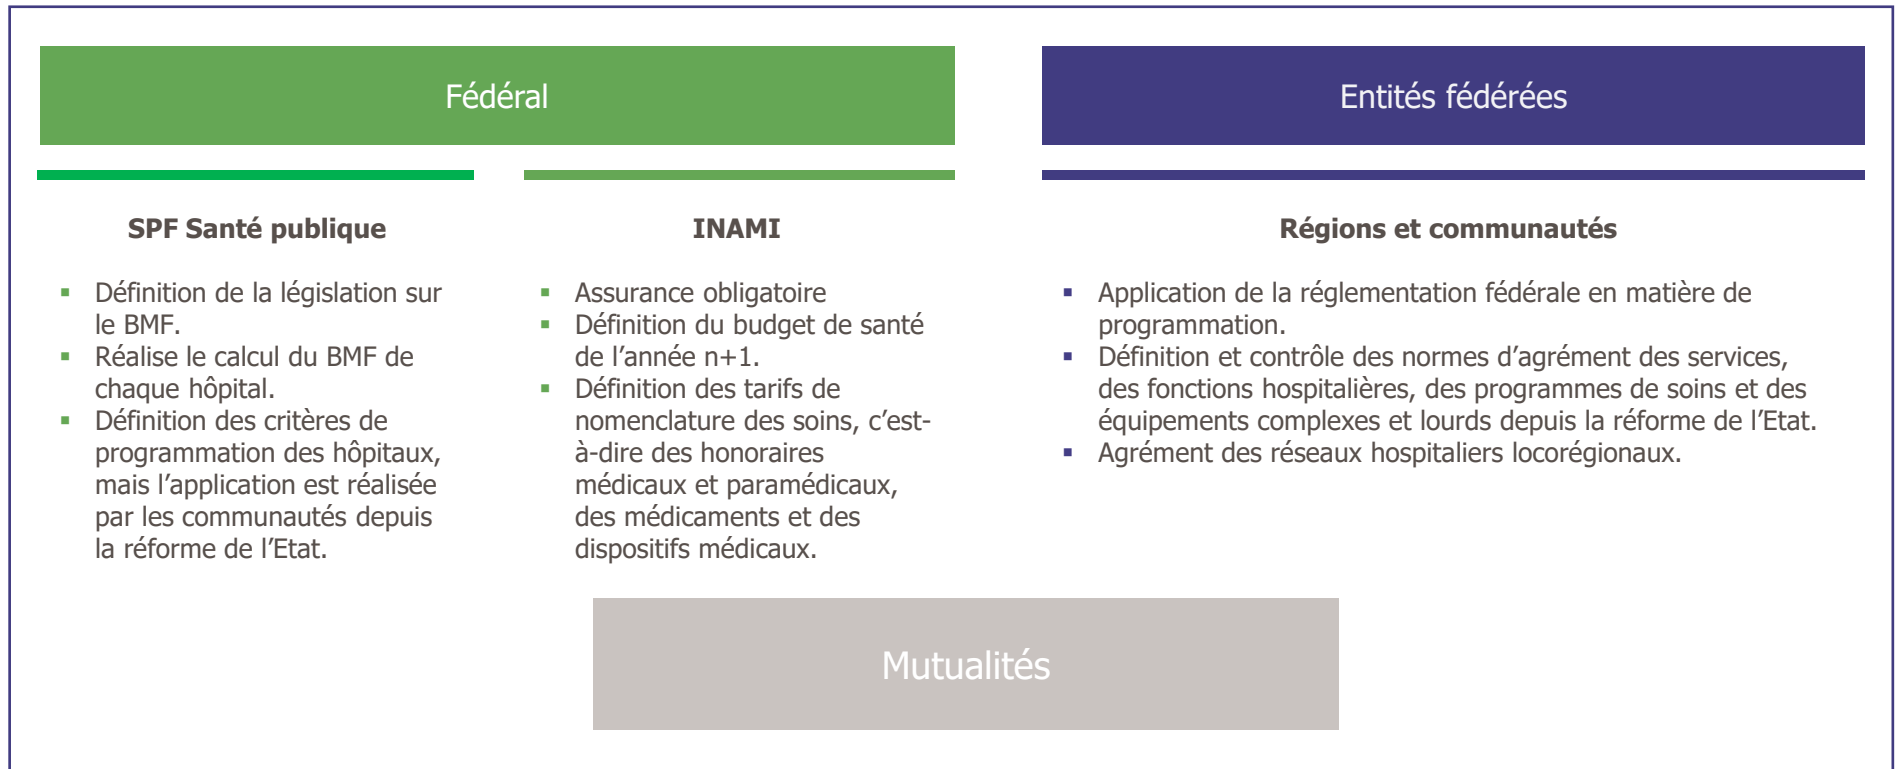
Fédéral

Entités fédérées

SPF Santé publique

- Définition de la législation sur le BMF.
- Réalise le calcul du BMF de chaque hôpital.
- Définition des critères de programmation des hôpitaux, mais l'application est réalisée par les communautés depuis la réforme de l'Etat.

INAMI

- Assurance obligatoire
- Définition du budget de santé de l'année n+1.
- Définition des tarifs de nomenclature des soins, c'est-à-dire des honoraires médicaux et paramédicaux, des médicaments et des dispositifs médicaux.

Régions et communautés

- Application de la réglementation fédérale en matière de programmation.
- Définition et contrôle des normes d'agrément des services, des fonctions hospitalières, des programmes de soins et des équipements complexes et lourds depuis la réforme de l'Etat.
- Agrément des réseaux hospitaliers locorégionaux.

Mutualités